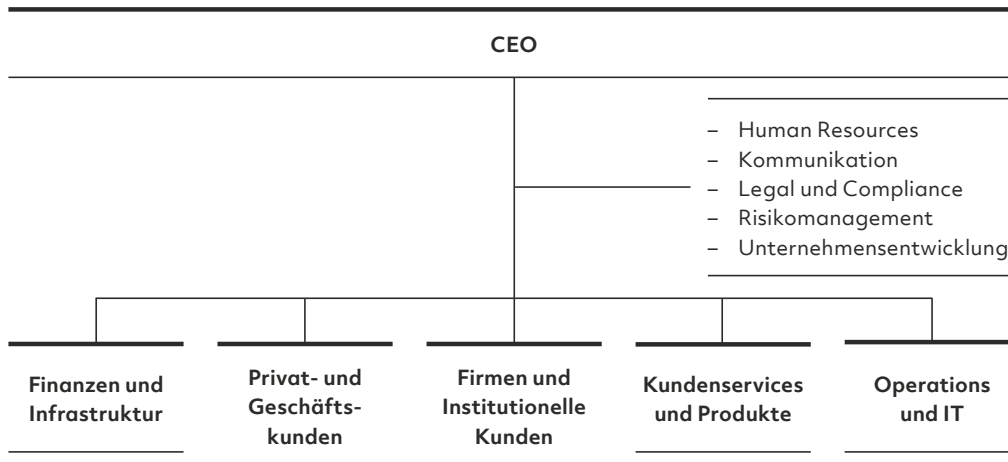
CEO

– Human Resources
– Kommunikation
– Legal und Compliance
– Risikomanagement
– Unternehmensentwicklung

Finanzen und Infrastruktur

Privat- und Geschäftskunden

Firmen und Institutionelle Kunden

Kundenservices und Produkte

Operations und IT